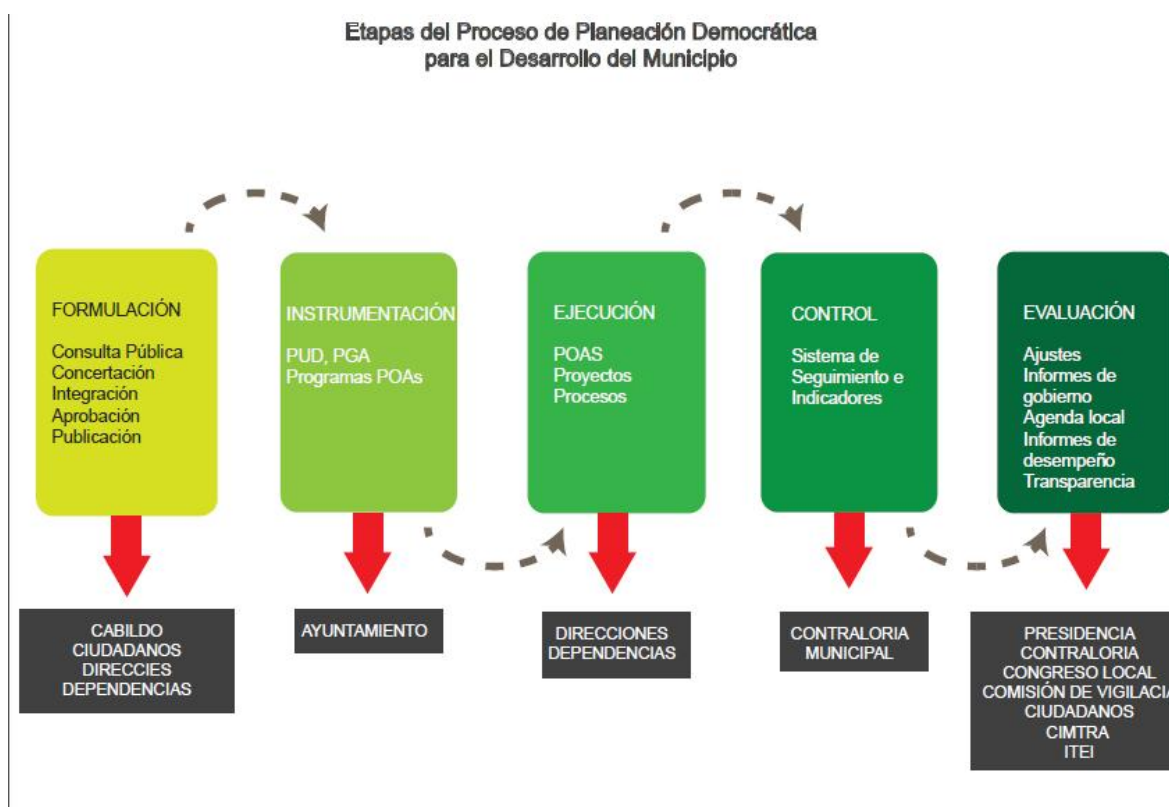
Etapas del Proceso de Planeación Democrática
para el Desarrollo del Municipio

FORMULACIÓN

Consulta Pública
Concertación
Integración
Aprobación
Publicación

INSTRUMENTACIÓN

PUD, PGA
Programas POAs

EJECUCIÓN

POAS
Proyectos
Procesos

CONTROL

Sistema de
Seguimiento e
Indicadores

EVALUACIÓN

Ajustes
Informes de
gobierno
Agenda local
Informes de
desempeño
Transparencia

CABILDO
CIUDADANOS
DIRECCIES
DEPENDENCIAS

AYUNTAMIENTO

DIRECCIONES
DEPENDENCIAS

CONTRALORIA
MUNICIPAL

PRESIDENCIA
CONTRALORIA
CONGRESO LOCAL
COMISIÓN DE VIGILACIA
CIUDADANOS
CIMTRA
ITEI